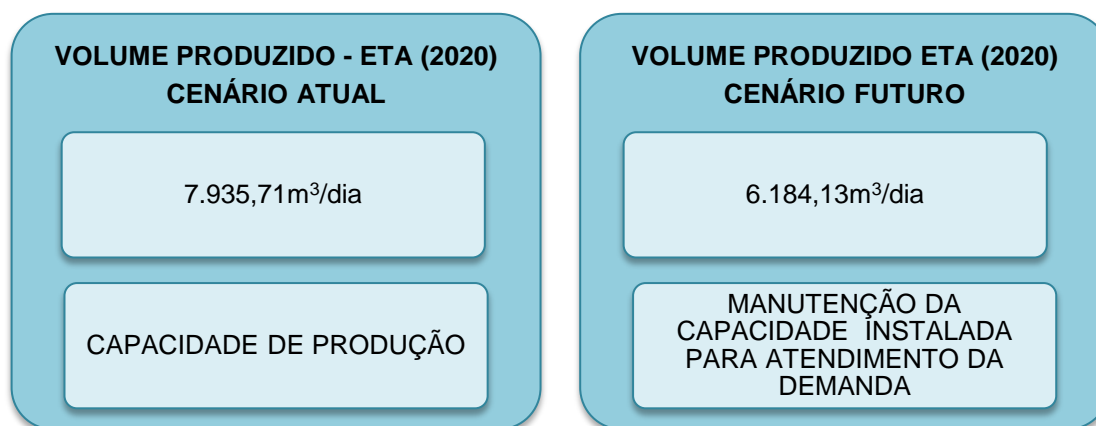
VOLUME PRODUZIDO - ETA (2020)
CENÁRIO ATUAL

7.935,71m$^3$/dia

CAPACIDADE DE PRODUÇÃO

VOLUME PRODUZIDO ETA (2020)
CENÁRIO FUTURO

6.184,13m$^3$/dia

MANUTENÇÃO DA CAPACIDADE INSTALADA PARA ATENDIMENTO DA DEMANDA